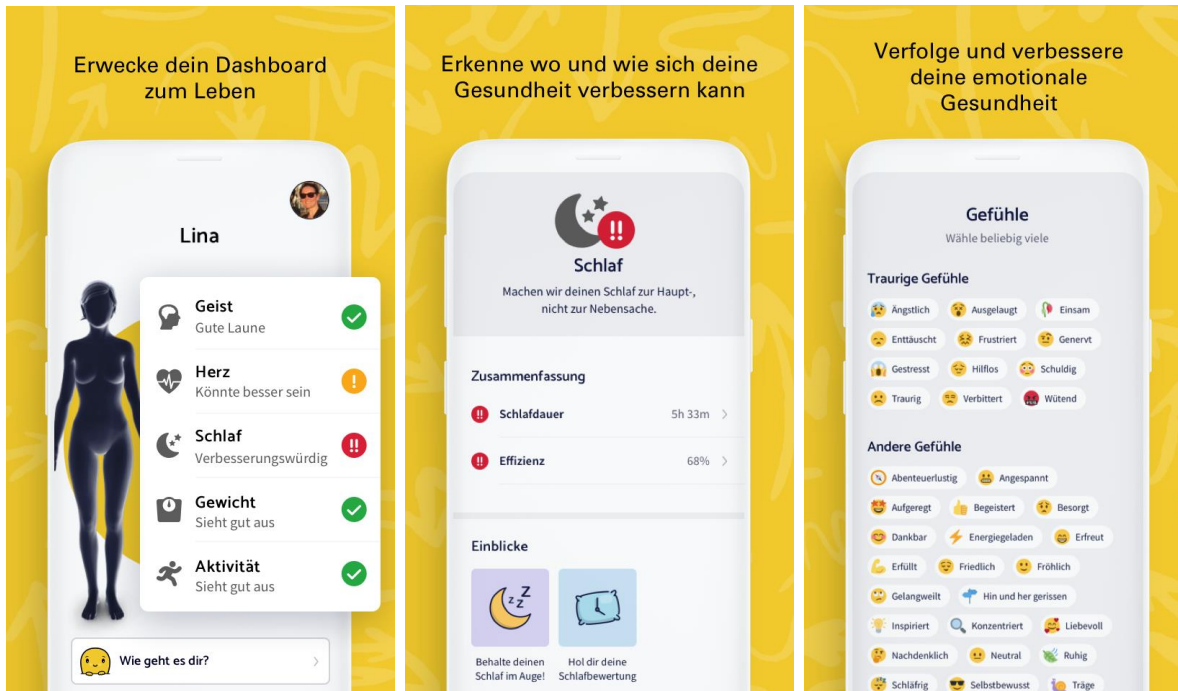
Erwecke dein Dashboard zum Leben

Lina

Geist
Gute Laune

Herz
Könnte besser sein

Schlaf
Verbesserungswürdig

Gewicht
Sieht gut aus

Aktivität
Sieht gut aus

Wie geht es dir?

Erkenne wo und wie sich deine Gesundheit verbessern kann

Schlaf

Machen wir deinen Schlaf zur Haupt-, nicht zur Nebensache.

Zusammenfassung

Schlafdauer 5h 33m

Effizienz 68%

Einblicke

Behalte deinen Schlaf im Auge!

Hol dir deine Schlafbewertung

Verfolge und verbessere deine emotionale Gesundheit

Gefühle

Wähle beliebig viele

Traurige Gefühle

Ängstlich Ausgelaugt Einsam
Enttäuscht Frustriert Genervt
Gestresst Hilflos Schuldig
Traurig Verbittert Wütend

Andere Gefühle

Abenteuerlustig Angespannt
Aufgeregt Begeistert Besorgt
Dankbar Energiegeladen Erfreut
Erfüllt Friedlich Fröhlich
Gelangweilt Hin und her gerissen
Inspiriert Konzentriert Liebevoll
Nachdenklich Neutral Ruhig
Schläfrig Selbstbewusst Träge